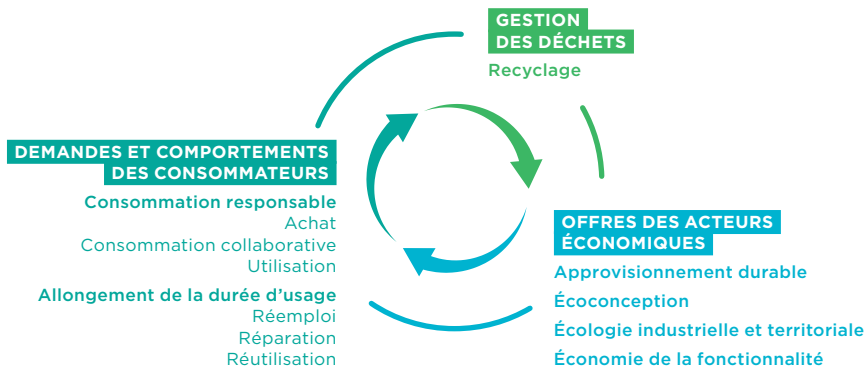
GESTION DES DÉCHETS
Recyclage

DEMANDES ET COMPORTEMENTS DES CONSOMMATEURS
Consommation responsable
Achat
Consommation collaborative
Utilisation
Allongement de la durée d'usage
Réemploi
Réparation
Réutilisation

OFFRES DES ACTEURS ÉCONOMIQUES
Approvisionnement durable
Écoconception
Écologie industrielle et territoriale
Économie de la fonctionnalité